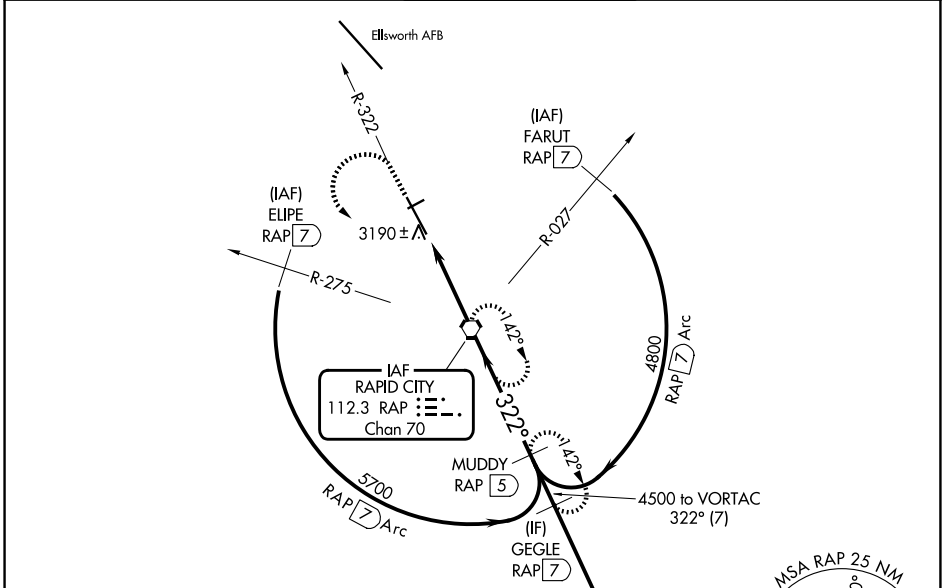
Ellsworth AFB

R-322

(IAF)
FARUT
RAP 7

(IAF)
ELIPE
RAP 7

3190±

R-027

R-275

142°

IAF
RAPID CITY
112.3 RAP
Chan 70

322°

4800
RAP 7 Arc

MUDDY
RAP 5

142°

5700
RAP 7 Arc

4500 to VORTAC
322° (7)

(IF)
GEGLE
RAP 7

MSA RAP 25 NM